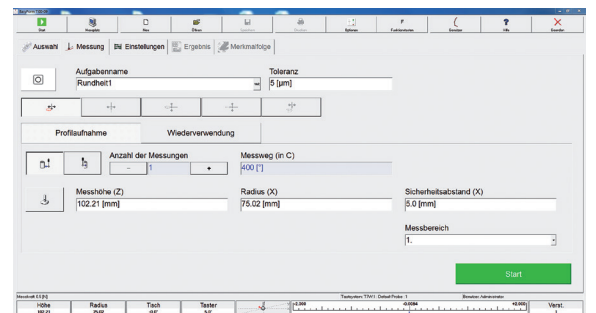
Auswahl | Messung | Einstellungen | Ergebnis | Merkmalfolge

Aufgabenname
Rundheit1

Toleranz
5 [µm]

Profilaufnahme | Wiederverwendung

Anzahl der Messungen
- 1 +

Messweg (in C)
400 [°]

Messhöhe (Z)
102.21 [mm]

Radius (X)
75.02 [mm]

Sicherheitsabstand (X)
5.0 [mm]

Messbereich
1.

Start

Höhe | Radius | Tisch | Taster | Verst.
102.21 | 75.02 | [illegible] | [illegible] | 1

Tastsystem: T7W1 - Default Probe - 1

Benutzer: Administrator

-0.008 | -0.004 | +0.004 | +0.008